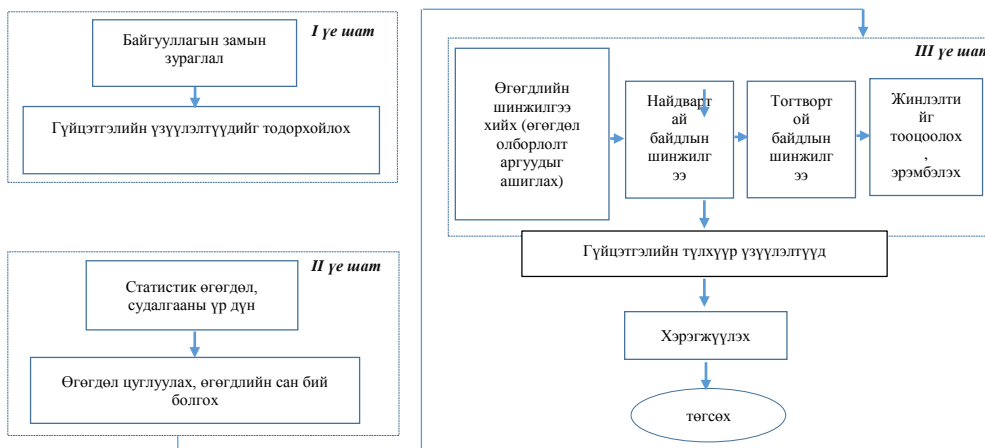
I үе шат

Байгууллагын замын зураглал

Гүйцэтгэлийн үзүүлэлтүүдийг тодорхойлох

II үе шат

Статистик өгөгдөл, судалгааны үр дүн

Өгөгдөл цуглуулах, өгөгдлийн сан бий болгох

III үе шат

Өгөгдлийн шинжилгээ хийх (өгөгдөл олборлолт аргуудыг ашиглах)

Найдварт ай байдлын шинжилг ээ

Тогтворт ой байдлын шинжилг ээ

Жинлэлти йг тооцоолох , эрэмбэлэх

Гүйцэтгэлийн түлхүүр үзүүлэлтүүд

Хэрэгжүүлэх

төгсөх